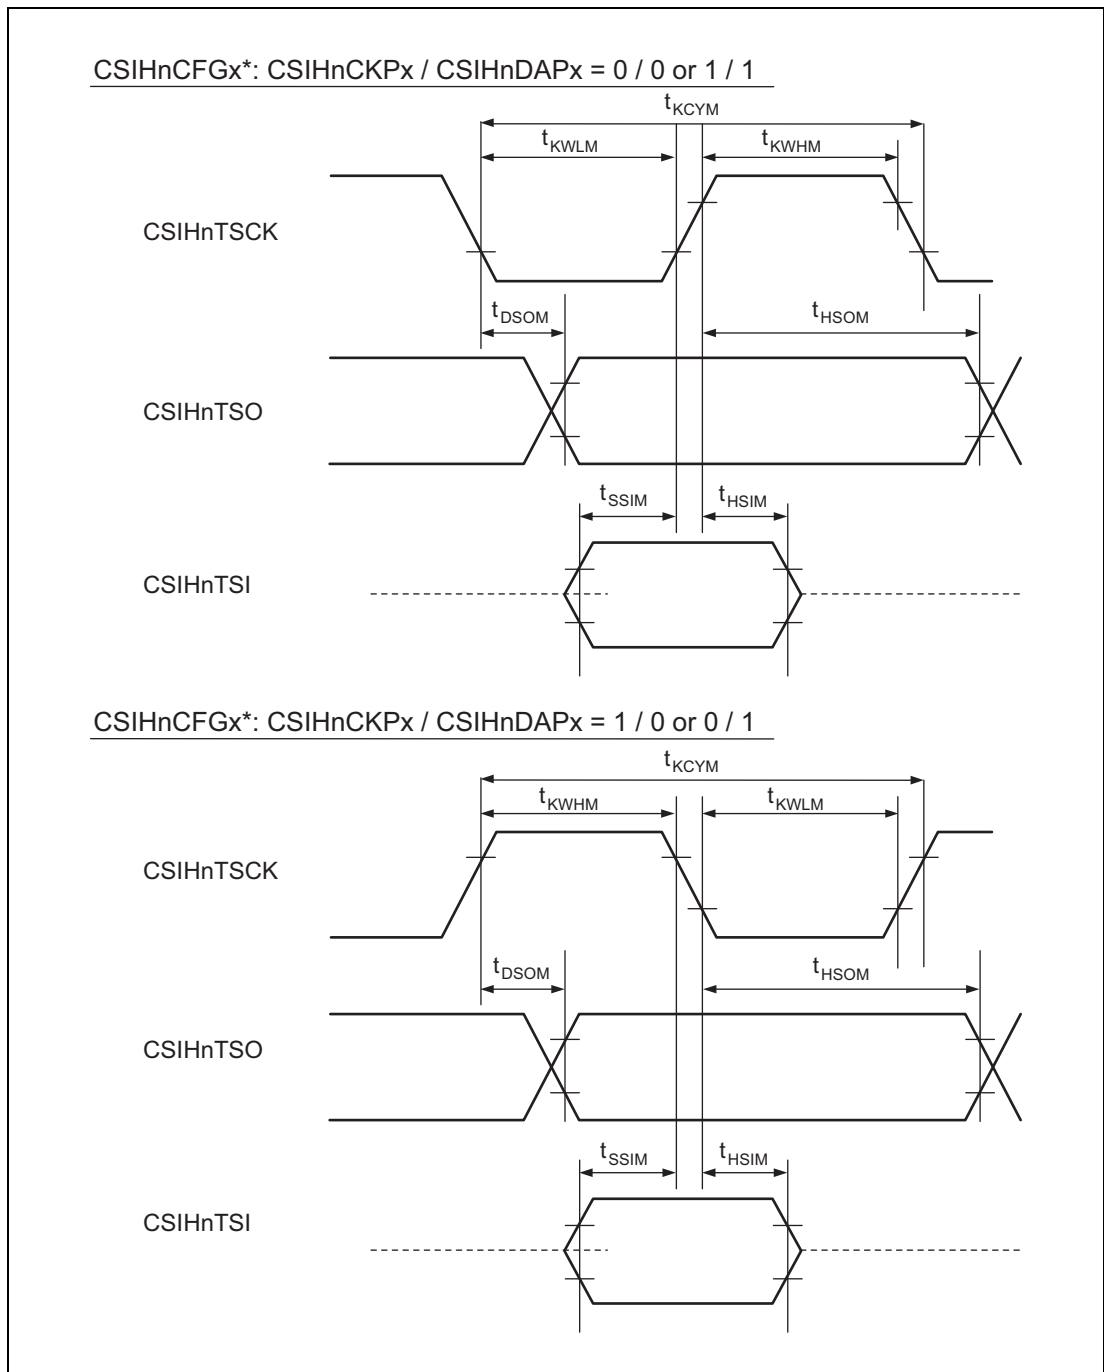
CSIHnCFGx*: CSIHnCKPx / CSIHnDAPx = 0 / 0 or 1 / 1

$t_{KCYM}$

$t_{KWLM}$

$t_{KWHM}$

CSIHnTSCK

$t_{DSOM}$

$t_{HSOM}$

CSIHnTSO

$t_{SSIM}$

$t_{HSIM}$

CSIHnTSI

CSIHnCFGx*: CSIHnCKPx / CSIHnDAPx = 1 / 0 or 0 / 1

$t_{KCYM}$

$t_{KWHM}$

$t_{KWLM}$

CSIHnTSCK

$t_{DSOM}$

$t_{HSOM}$

CSIHnTSO

$t_{SSIM}$

$t_{HSIM}$

CSIHnTSI